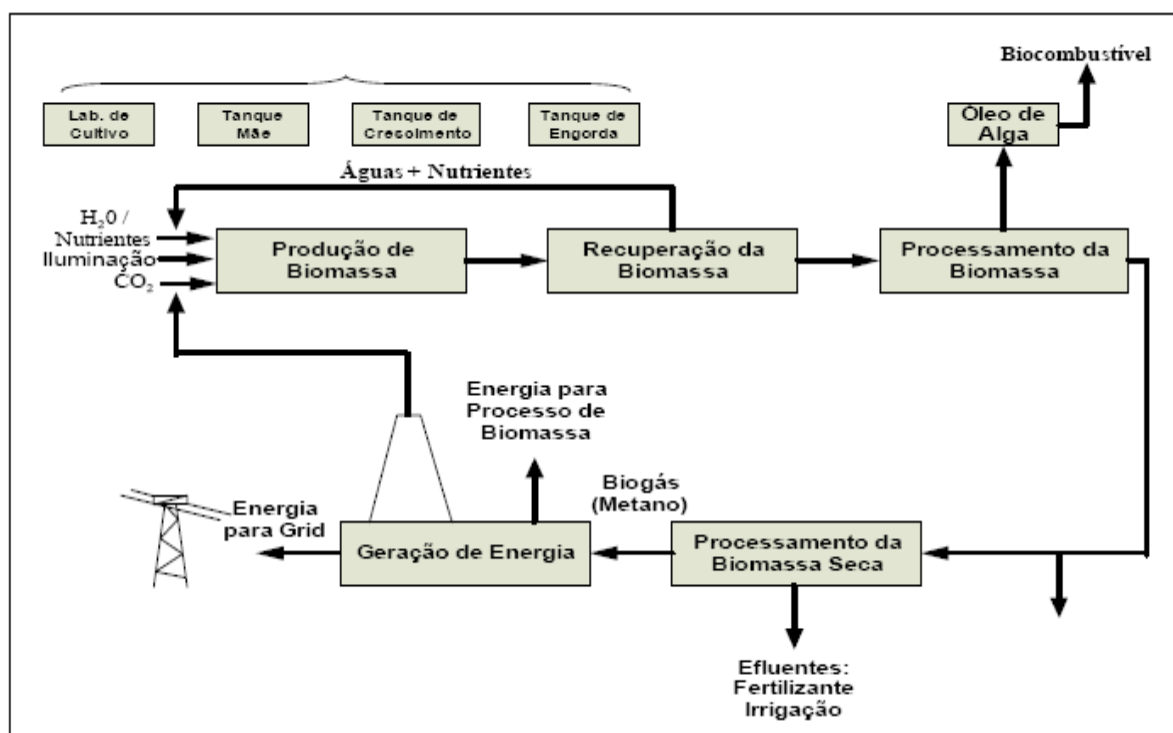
Biocombustível

Lab. de Cultivo

Tanque Mãe

Tanque de Cresoimento

Tanque de Engorda

Óleo de Alga

Águas + Nutrientes

$H_20$ / Nutrientes

Iluminação

$CO_2$

Produção de Biomassa

Recuperação da Biomassa

Processamento da Biomassa

Energia para Processo de Biomassa

Biogás (Metano)

Energia para Grid

Geração de Energia

Processamento da Biomassa Seca

Efluentes: Fertilizante Irrigação